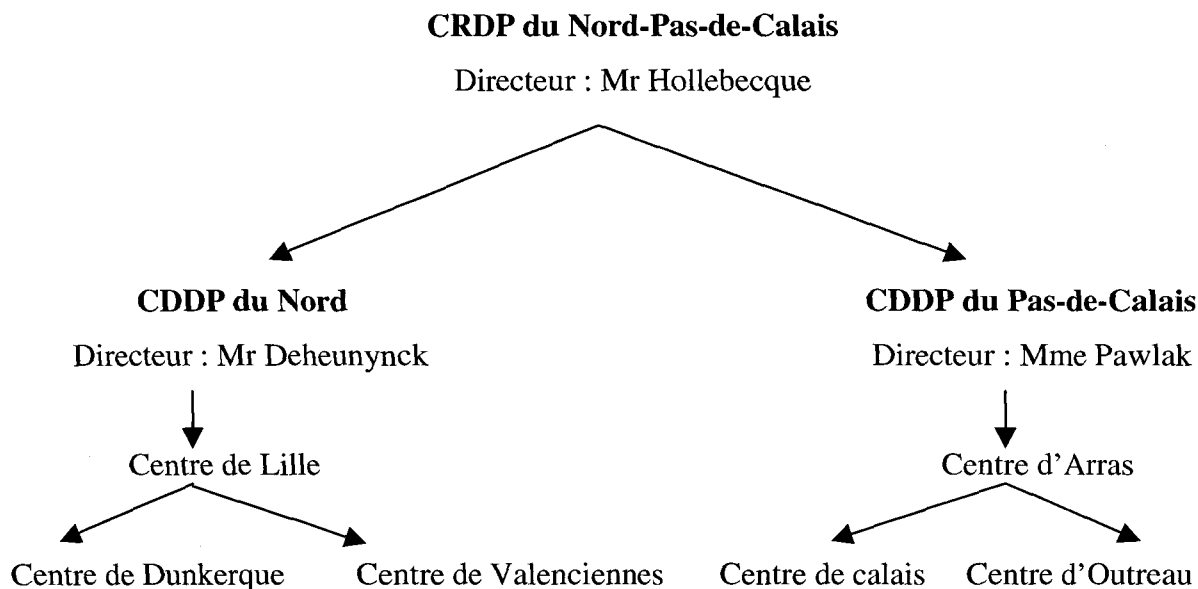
CRDP du Nord-Pas-de-Calais
Directeur : Mr Hollebecque

CDDP du Nord
Directeur : Mr Deheunynck

Centre de Lille

Centre de Dunkerque

Centre de Valenciennes

CDDP du Pas-de-Calais
Directeur : Mme Pawlak

Centre d'Arras

Centre de calais

Centre d'Outreau